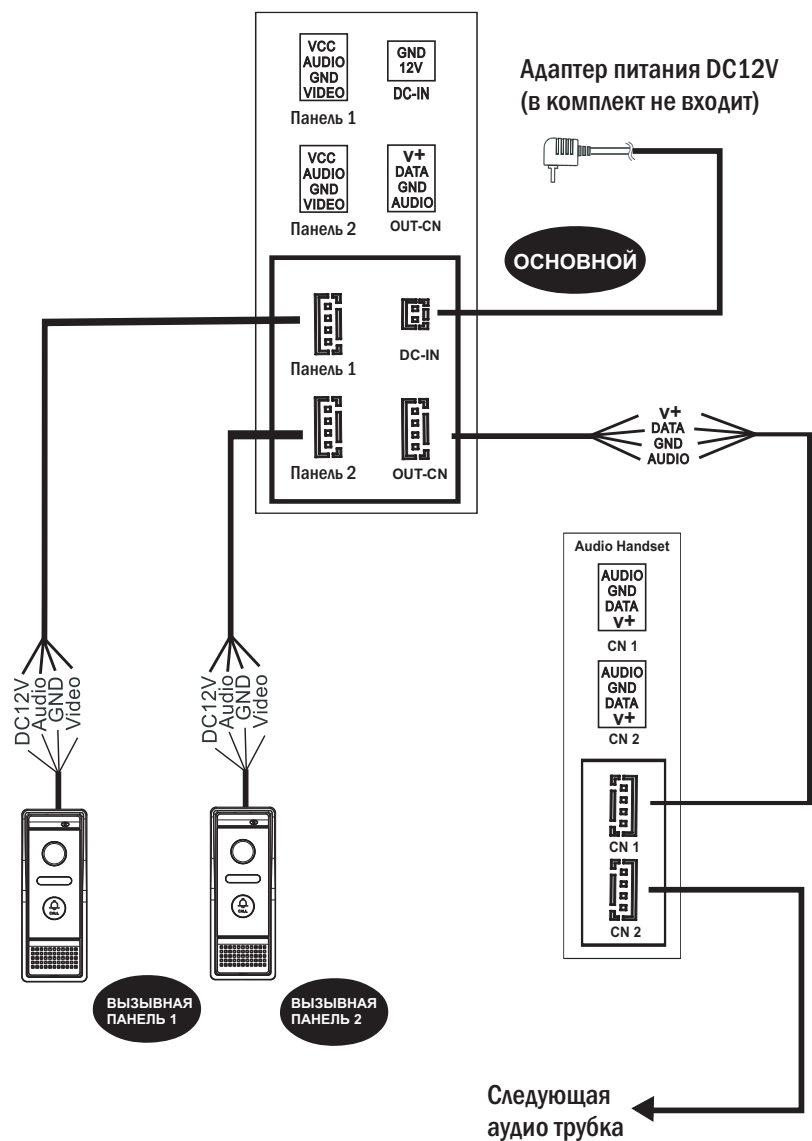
VCC
AUDIO
GND
VIDEO
Панель 1

GND
12V
DC-IN

Адаптер питания DC12V
(в комплект не входит)

VCC
AUDIO
GND
VIDEO
Панель 2

V+
DATA
GND
AUDIO
OUT-CN

ОСНОВНОЙ

Панель 1

DC-IN

Панель 2

OUT-CN

V+
DATA
GND
AUDIO

Audio Handset

AUDIO
GND
DATA
V+
CN 1

AUDIO
GND
DATA
V+
CN 2

CN 1

CN 2

DC12V
Audio
GND
Video

DC12V
Audio
GND
Video

CALL

CALL

ВЫЗЫВНАЯ
ПАНЕЛЬ 1

ВЫЗЫВНАЯ
ПАНЕЛЬ 2

Следующая
аудио трубка